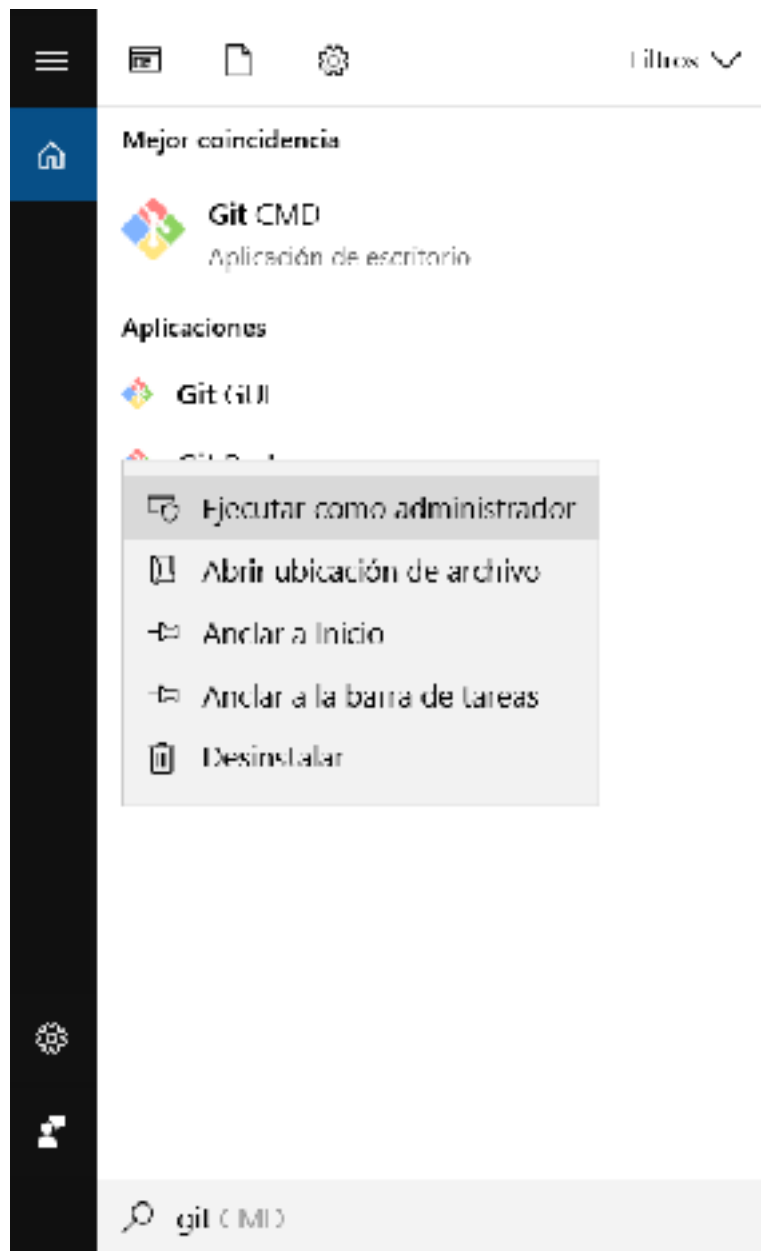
Filtros

Mejor coincidencia

Git CMD
Aplicación de escritorio

Aplicaciones

Git GUI

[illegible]

Ejecutar como administrador

Abrir ubicación de archivo

Anclar a Inicio

Anclar a la barra de tareas

Desinstalar

git CMD